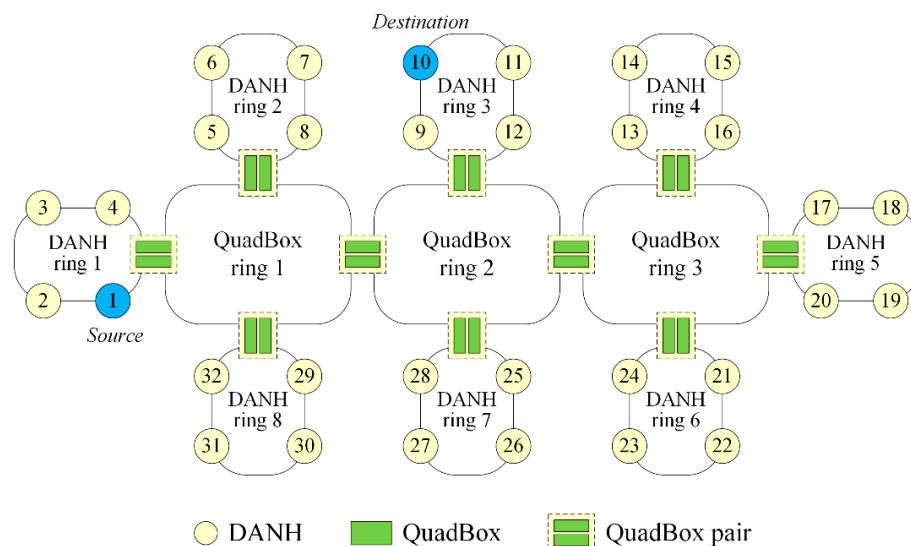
Destination

6 7 DANH ring 2 5 8

10 11 DANH ring 3 9 12

14 15 DANH ring 4 13 16

3 4 DANH ring 1 2 1

Source

QuadBox ring 1

QuadBox ring 2

QuadBox ring 3

17 18 DANH ring 5 20 19

32 29 DANH ring 8 31 30

28 25 DANH ring 7 27 26

24 21 DANH ring 6 23 22

DANH QuadBox QuadBox pair